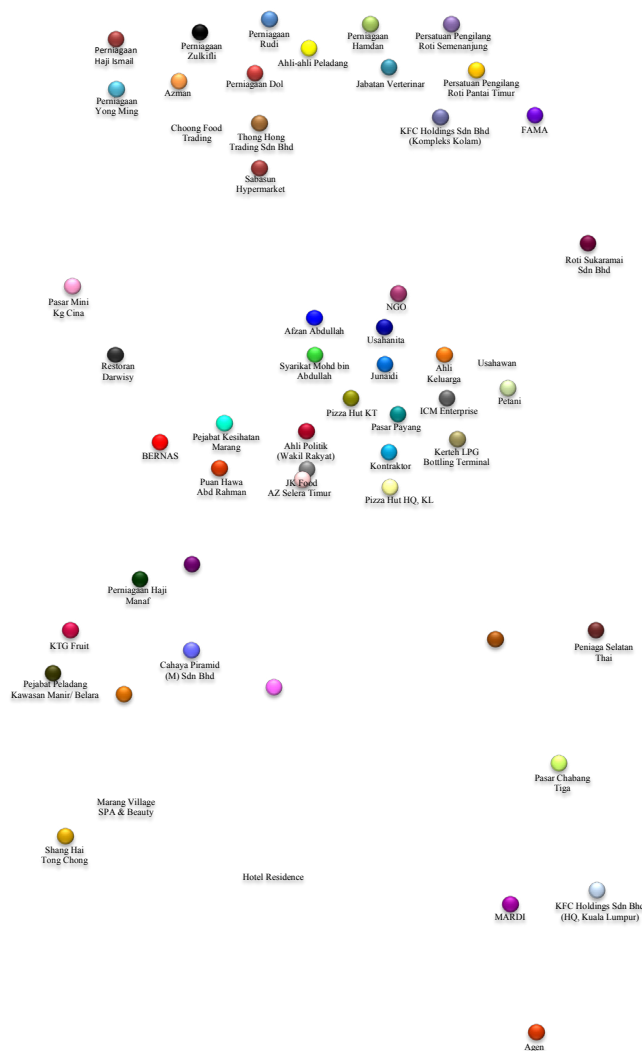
Perniagaan Haji Ismail

Perniagaan Zulkifli

Perniagaan Rudi

Ahli-ahli Peladang

Perniagaan Hamdan

Persatuan Pengilang Roti Semenanjung

Perniagaan Dol

Jabatan Verterinar

Persatuan Pengilang Roti Pantai Timur

Perniagaan Yong Ming

Azman

Choong Food Trading

Thong Hong Trading Sdn Bhd

KFC Holdings Sdn Bhd (Kompleks Kolam)

FAMA

Sabasun Hypermarket

Roti Sukaramai Sdn Bhd

Pasar Mini Kg Cina

NGO

Afzan Abdullah

Usahanita

Restoran Darwisy

Syarikat Mohd bin Abdullah

Junaidi

Ahli Keluarga

Usahawan

Petani

Pizza Hut KT

ICM Enterprise

Pasar Payang

Pejabat Kesihatan Marang

Ahli Politik (Wakil Rakyat)

Kerteh LPG Bottling Terminal

BERNAS

Kontraktor

Puan Hawa Abd Rahman

JK Food AZ Selera Timur

Pizza Hut HQ, KL

Perniagaan Haji Manaf

KTG Fruit

Peniaga Selatan Thai

Cahaya Piramid (M) Sdn Bhd

Pejabat Peladang Kawasan Manir/ Belara

Pasar Chabang Tiga

Marang Village SPA & Beauty

Shang Hai Tong Chong

Hotel Residence

MARDI

KFC Holdings Sdn Bhd (HQ, Kuala Lumpur)

Agen